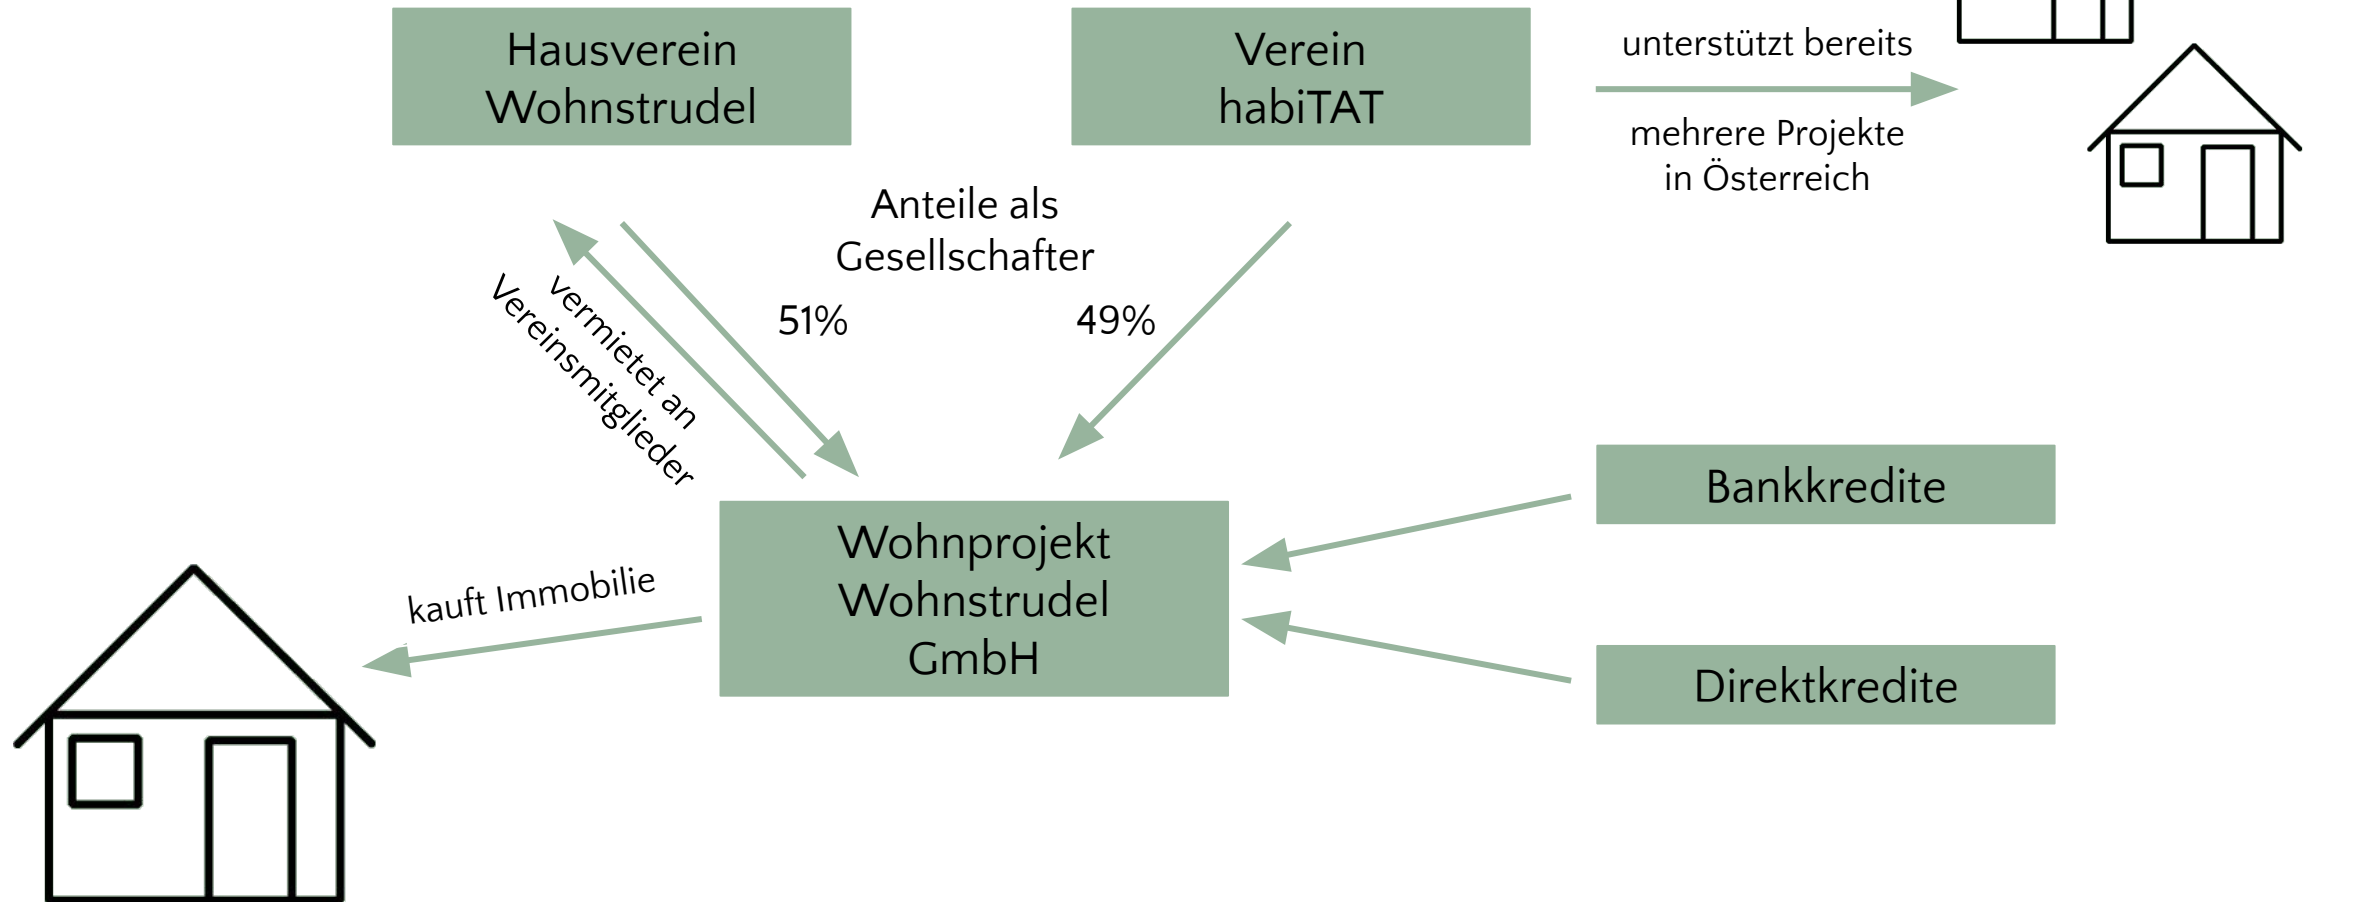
Hausverein Wohnstrudel

Verein habiTAT

unterstützt bereits

mehrere Projekte in Österreich

Anteile als Gesellschafter

51%

49%

Vermietet an Vereinsmitglieder

Wohnprojekt Wohnstrudel GmbH

Bankkredite

Direktkredite

kauft Immobilie